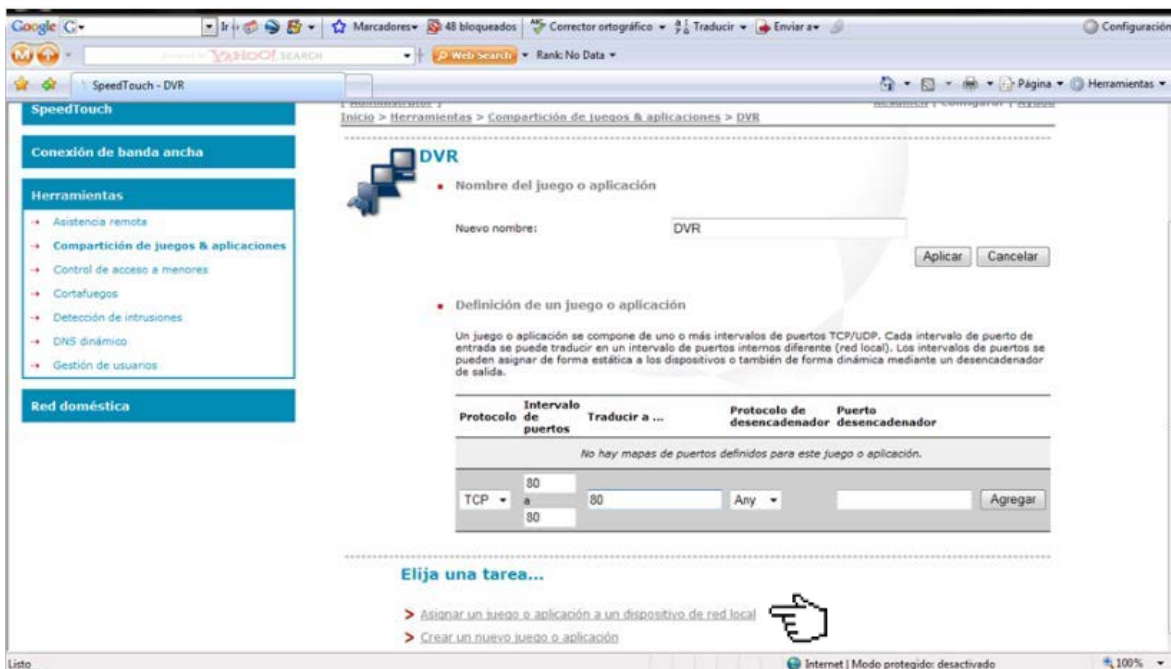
Google G- Ir Marcadores 48 bloqueados Corrector ortográfico Traducir Enviar a Configuración

YAHOO! SEARCH Web Search Rank: No Data

SpeedTouch - DVR Página Herramientas

SpeedTouch

Inicio > Herramientas > Compartición de juegos & aplicaciones > DVR

Conexión de banda ancha

Herramientas

→ Asistencia remota
→ Compartición de juegos & aplicaciones
→ Control de acceso a menores
→ Cortafuegos
→ Detección de intrusiones
→ DNS dinámico
→ Gestión de usuarios

Red doméstica

DVR

• Nombre del juego o aplicación

Nuevo nombre: DVR

Aplicar Cancelar

• Definición de un juego o aplicación

Un juego o aplicación se compone de uno o más intervalos de puertos TCP/UDP. Cada intervalo de puerto de entrada se puede traducir en un intervalo de puertos internos diferente (red local). Los intervalos de puertos se pueden asignar de forma estática a los dispositivos o también de forma dinámica mediante un desencadenador de salida.

| Protocolo | Intervalo de puertos | Traducir a ... | Protocolo de desencadenador | Puerto desencadenador | |
|---|---|---|---|---|---|
| No hay mapas de puertos definidos para este juego o aplicación. | | | | | |
| TCP | 80 a 80 | 80 | Any | | Agregar |

Elija una tarea...

> Asignar un juego o aplicación a un dispositivo de red local
> Crear un nuevo juego o aplicación

Listo Internet | Modo protegido: desactivado 100%